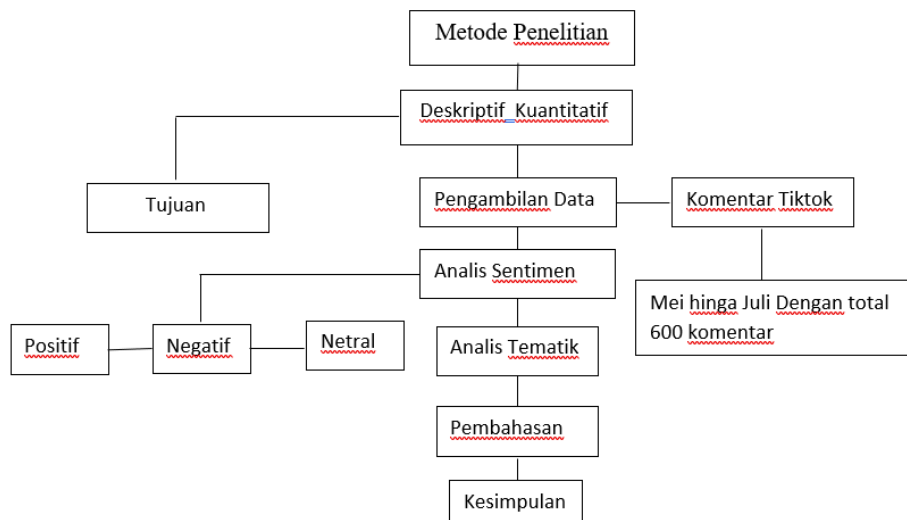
Metode Penelitian

Deskriptif Kuantitatif

Tujuan

Pengambilan Data

Komentar Tiktok

Analis Sentimen

Mei hinga Juli Dengan total 600 komentar

Positif

Negatif

Netral

Analis Tematik

Pembahasan

Kesimpulan